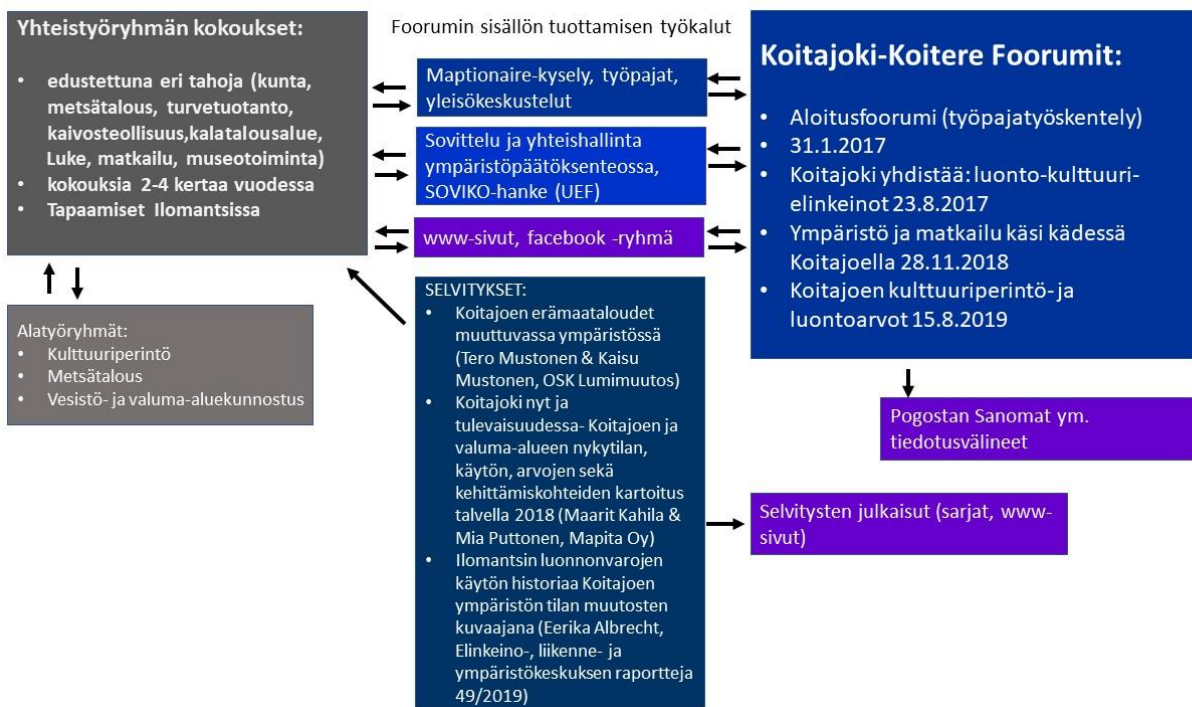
Yhteistyöryhmän kokoukset:

- edustettuna eri tahoja (kunta, metsätalous, turvetuotanto, kaivosteollisuus,kalatalousalue, Luke, matkailu, museotoiminta)
- kokouksia 2-4 kertaa vuodessa
- Tapaamiset Ilomantsissa

Alatyöryhmät:
- Kulttuuriperintö
- Metsätalous
- Vesistö- ja valuma-aluekunnostus

Foorumin sisällön tuottamisen työkalut

Maptionaire-kysely, työpajat, yleisökeskustelut

Sovittelu ja yhteishallinta ympäristöpäätöksenteossa, SOVIKO-hanke (UEF)

www-sivut, facebook -ryhmä

SELVITYKSET:
- Koitajoen erämaataloudet muuttuvassa ympäristössä (Tero Mustonen & Kaisu Mustonen, OSK Lumimuutos)
- Koitajoki nyt ja tulevaisuudessa- Koitajoen ja valuma-alueen nykytilan, käytön, arvojen sekä kehittämiskohteiden kartoitus talvella 2018 (Maarit Kahila & Mia Puttonen, Mapita Oy)
- Ilomantsin luonnonvarojen käytön historiaa Koitajoen ympäristön tilan muutosten kuvaajana (Eerika Albrecht, Elinkeino-, liikenne- ja ympäristökeskuksen raportteja 49/2019)

Koitajoki-Koitere Foorumit:

- Aloitusfoorumi (työpajatyöskentely)
- 31.1.2017
- Koitajoki yhdistää: luonto-kulttuuri-elinkeinot 23.8.2017
- Ympäristö ja matkailu käsi kädessä Koitajoella 28.11.2018
- Koitajoen kulttuuriperintö- ja luontoarvot 15.8.2019

Pogostan Sanomat ym. tiedotusvälineet

Selvitysten julkaisut (sarjat, www-sivut)